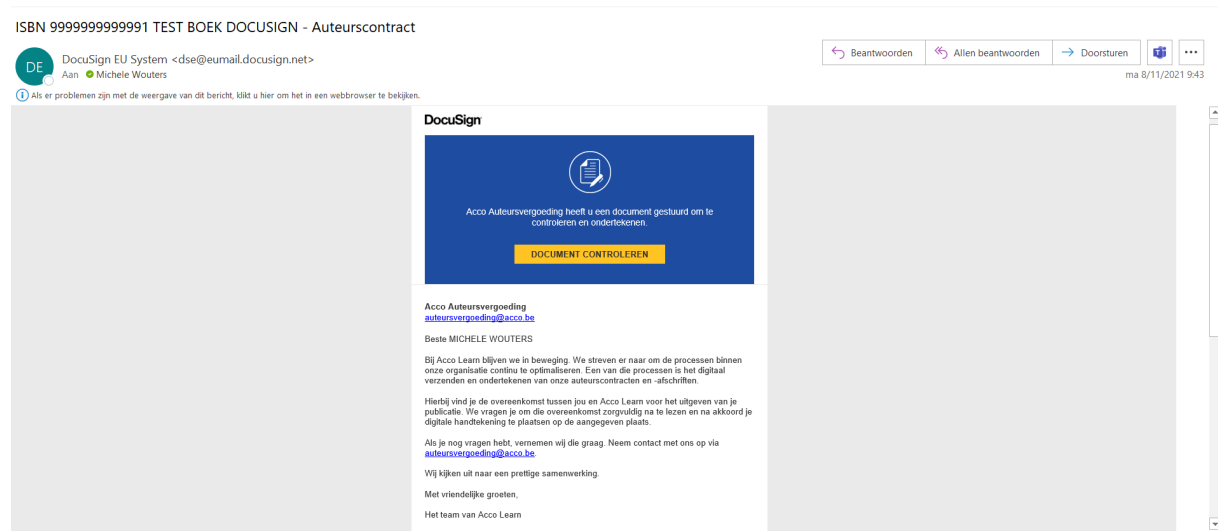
ISBN 9999999999991 TEST BOEK DOCUSIGN - Auteurscontract

DE

DocuSign EU System <dse@eumail.docusign.net>
Aan Michele Wouters

Beantwoorden | Allen beantwoorden | Doorsturen | ...

ma 8/11/2021 9:43

Als er problemen zijn met de weergave van dit bericht, klikt u hier om het in een webbrowser te bekijken.

DocuSign

Acco Auteursvergoeding heeft u een document gestuurd om te controleren en ondertekenen.

DOCUMENT CONTROLEREN

Acco Auteursvergoeding
auteursvergoeding@acco.be

Beste MICHELE WOUTERS

Bij Acco Learn blijven we in beweging. We streven er naar om de processen binnen onze organisatie continu te optimaliseren. Een van die processen is het digitaal verzenden en ondertekenen van onze auteurscontracten en -afschriften.

Hierbij vind je de overeenkomst tussen jou en Acco Learn voor het uitgeven van je publicatie. We vragen je om die overeenkomst zorgvuldig na te lezen en na akkoord je digitale handtekening te plaatsen op de aangegeven plaats.

Als je nog vragen hebt, vernemen wij die graag. Neem contact met ons op via auteursvergoeding@acco.be.

Wij kijken uit naar een prettige samenwerking.

Met vriendelijke groeten,

Het team van Acco Learn